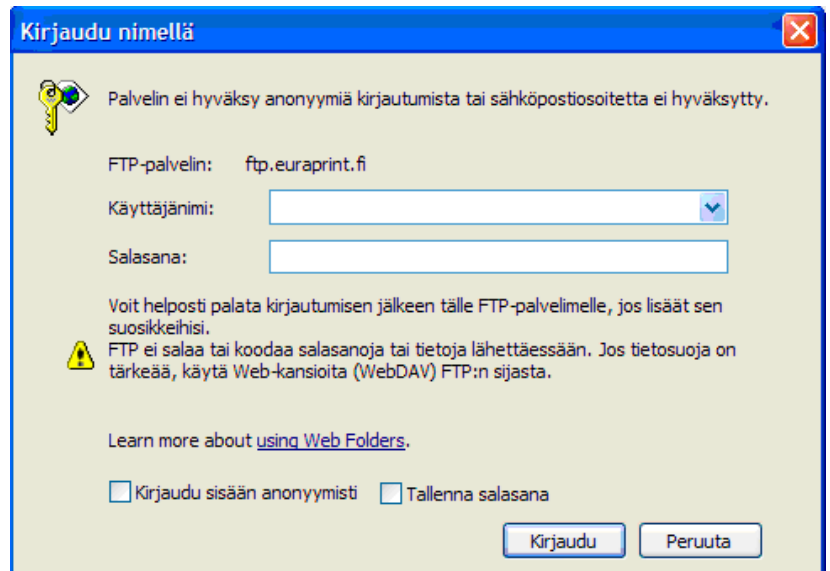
Kirjaudu nimellä

Palvelin ei hyväksy anonyymiä kirjautumista tai sähköpostiosoitetta ei hyväksytty.

FTP-palvelin: ftp.euraprint.fi

Käyttäjänimi:

Salasana:

Voit helposti palata kirjautumisen jälkeen tälle FTP-palvelimelle, jos lisäät sen suosikkeihisi.

FTP ei salaa tai koodaa salasanoja tai tietoja lähettäessään. Jos tietosuoja on tärkeää, käytä Web-kansioita (WebDAV) FTP:n sijasta.

Learn more about using Web Folders.

Kirjaudu sisään anonyymisti Tallenna salasana

Kirjaudu Peruuta